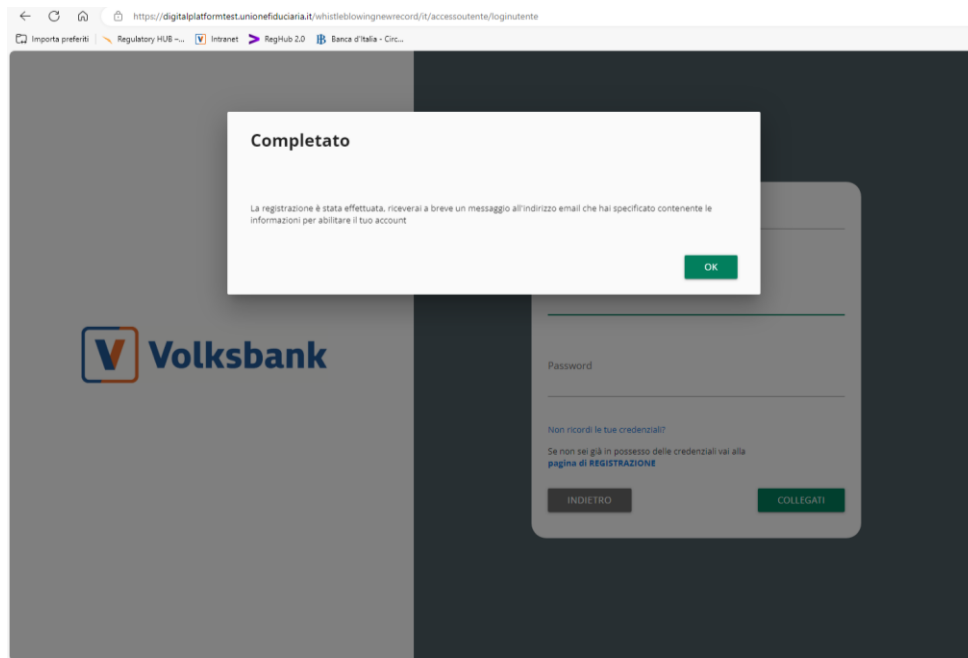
https://digitalplatformtest.unionefiduciaria.it/whistleblowingnewrecord/it/accessoutente/loginutente

Importa preferiti | Regulatory HUB -... Intranet RegHub 2.0 Banca d'Italia - Circ...

Completato

La registrazione è stata effettuata, riceverai a breve un messaggio all'indirizzo email che hai specificato contenente le informazioni per abilitare il tuo account

OK

Volksbank

Password

Non ricordi le tue credenziali?

Se non sei già in possesso delle credenziali vai alla pagina di REGISTRAZIONE

INDIETRO

COLLEGATI